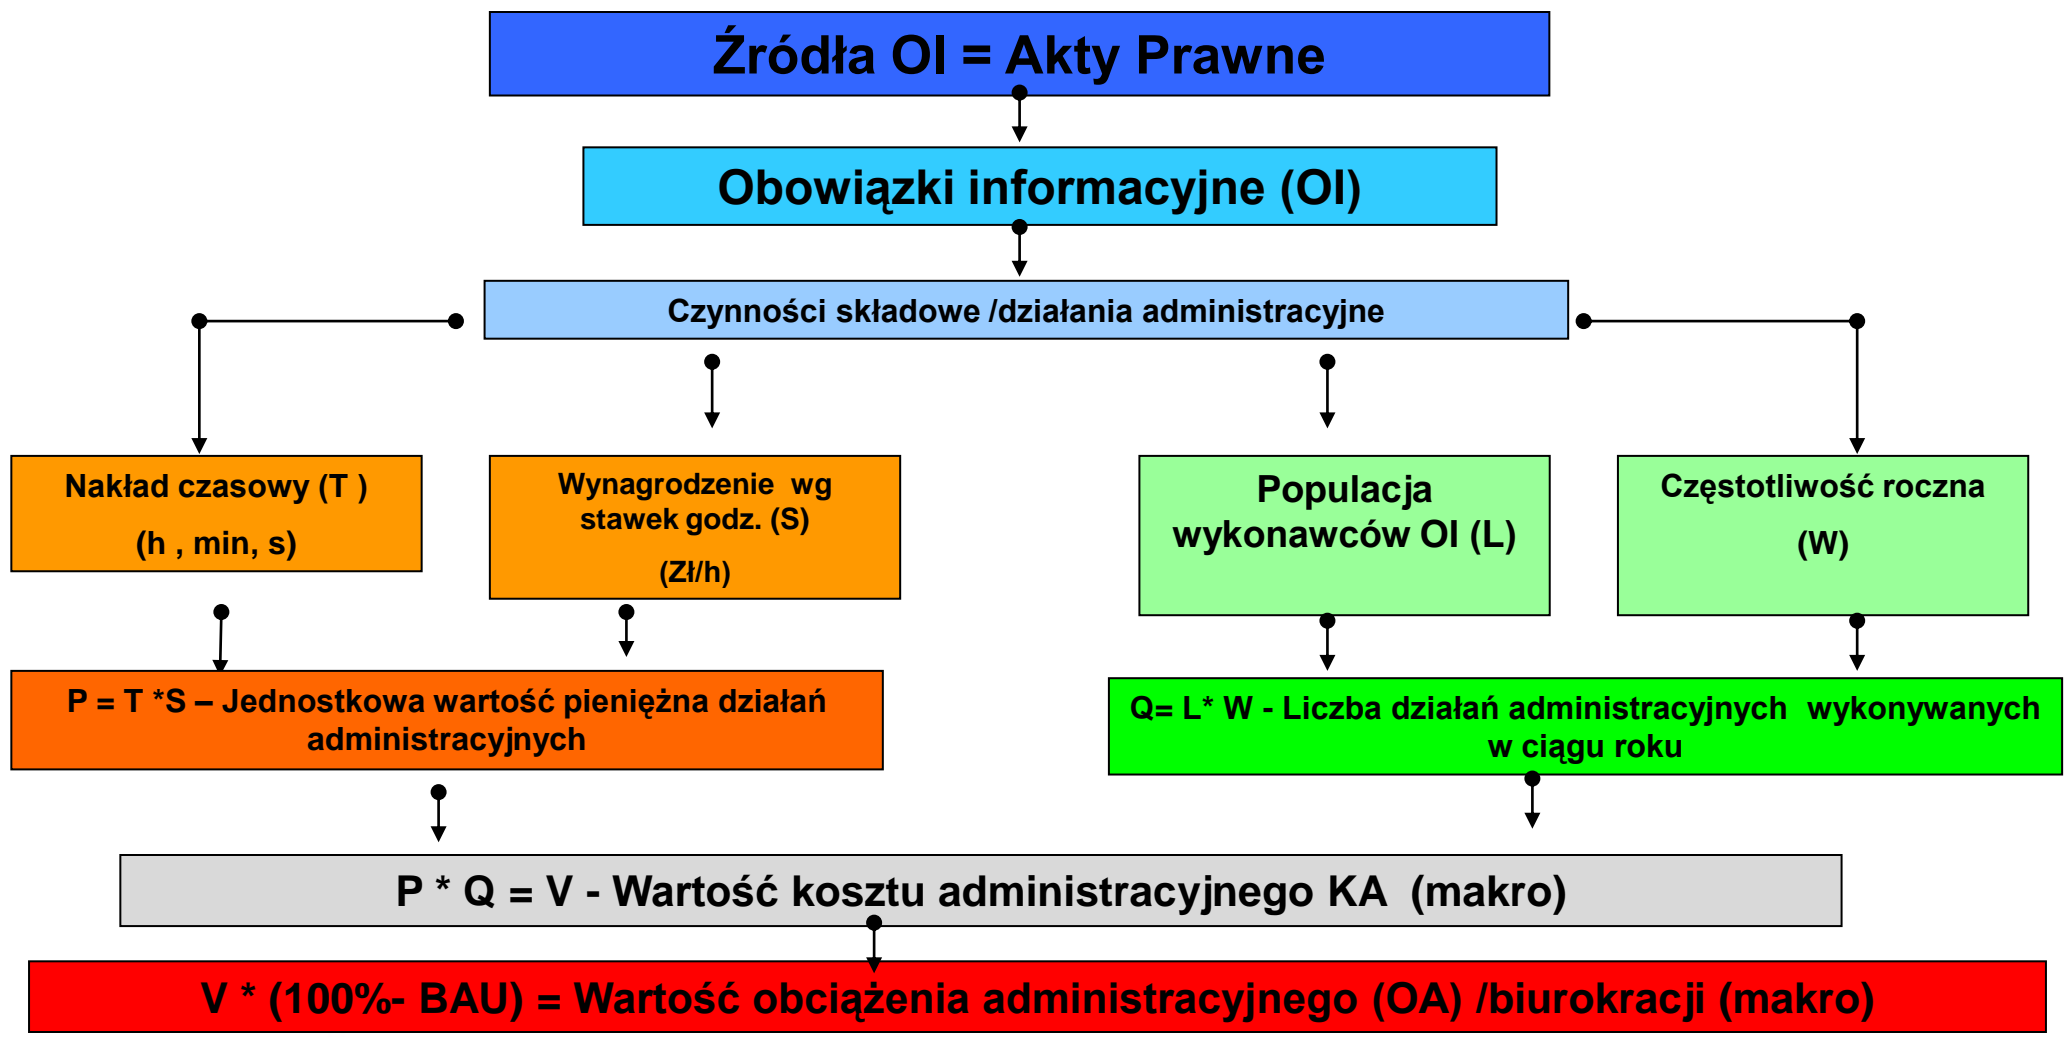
Źródła OI = Akty Prawne

Obowiązki informacyjne (OI)

Czynności składowe /działania administracyjne

Nakład czasowy (T )

(h , min, s)

Wynagrodzenie wg stawek godz. (S)

(Zł/h)

Populacja wykonawców OI (L)

Częstotliwość roczna

(W)

P = T *S – Jednostkowa wartość pieniężna działań administracyjnych

Q= L* W - Liczba działań administracyjnych wykonywanych w ciągu roku

P * Q = V - Wartość kosztu administracyjnego KA (makro)

V * (100%- BAU) = Wartość obciążenia administracyjnego (OA) /biurokracji (makro)